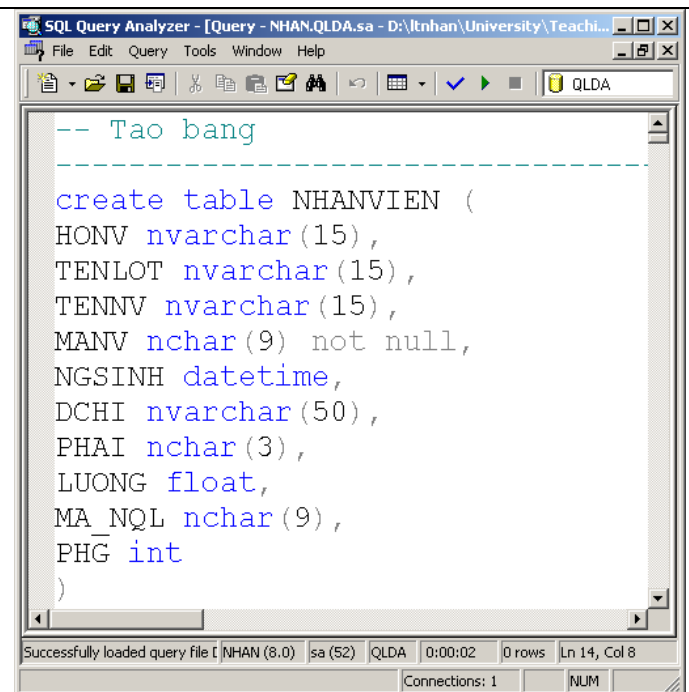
SQL Query Analyzer - [Query - NHAN.QLDA.sa - D:\ltnhan\University\Teachi...

File Edit Query Tools Window Help

QLDA

-- Tao bang
-----------------------------------
create table NHANVIEN (
HONV nvarchar(15),
TENLOT nvarchar(15),
TENNV nvarchar(15),
MANV nchar(9) not null,
NGSINH datetime,
DCHI nvarchar(50),
PHAI nchar(3),
LUONG float,
MA_NQL nchar(9),
PHG int
)

| Successfully loaded query file [ | NHAN (8.0) | sa (52) | QLDA | 0:00:02 | 0 rows | Ln 14, Col 8 |
|---|---|---|---|---|---|---|

Connections: 1 NUM